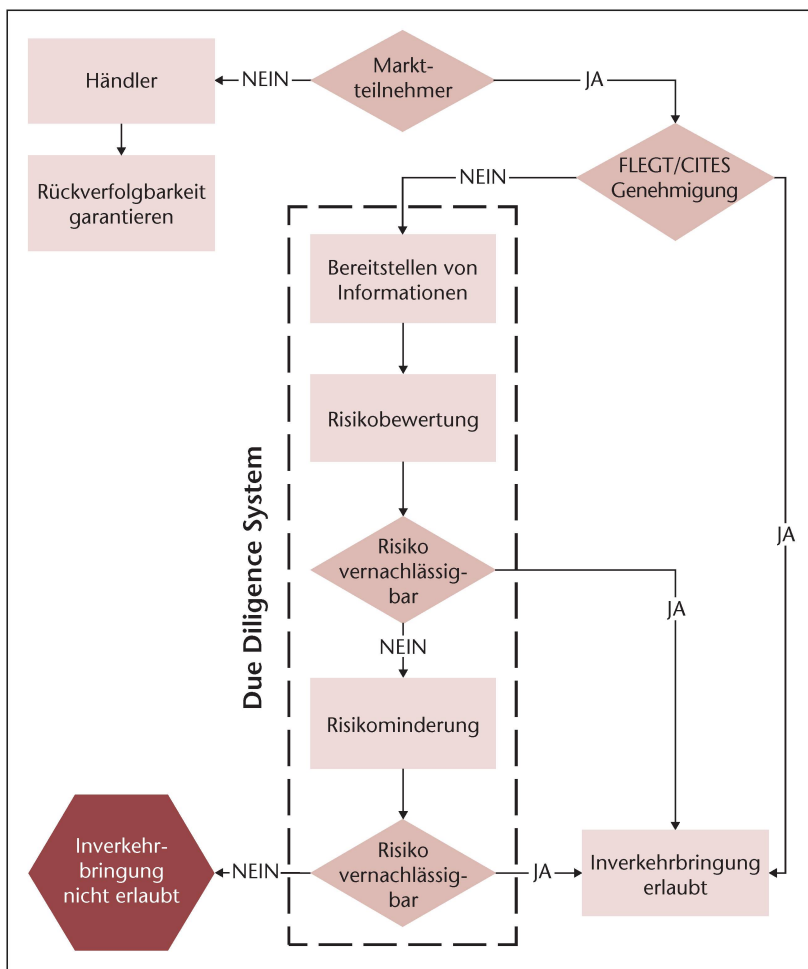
Händler

NEIN

Marktteilnehmer

JA

Rückverfolgbarkeit garantieren

NEIN

FLEGT/CITES Genehmigung

Due Diligence System

Bereitstellen von Informationen

Risikobewertung

Risiko vernachlässigbar

JA

JA

NEIN

Risikominderung

Inverkehrbringung nicht erlaubt

NEIN

Risiko vernachlässigbar

JA

Inverkehrbringung erlaubt